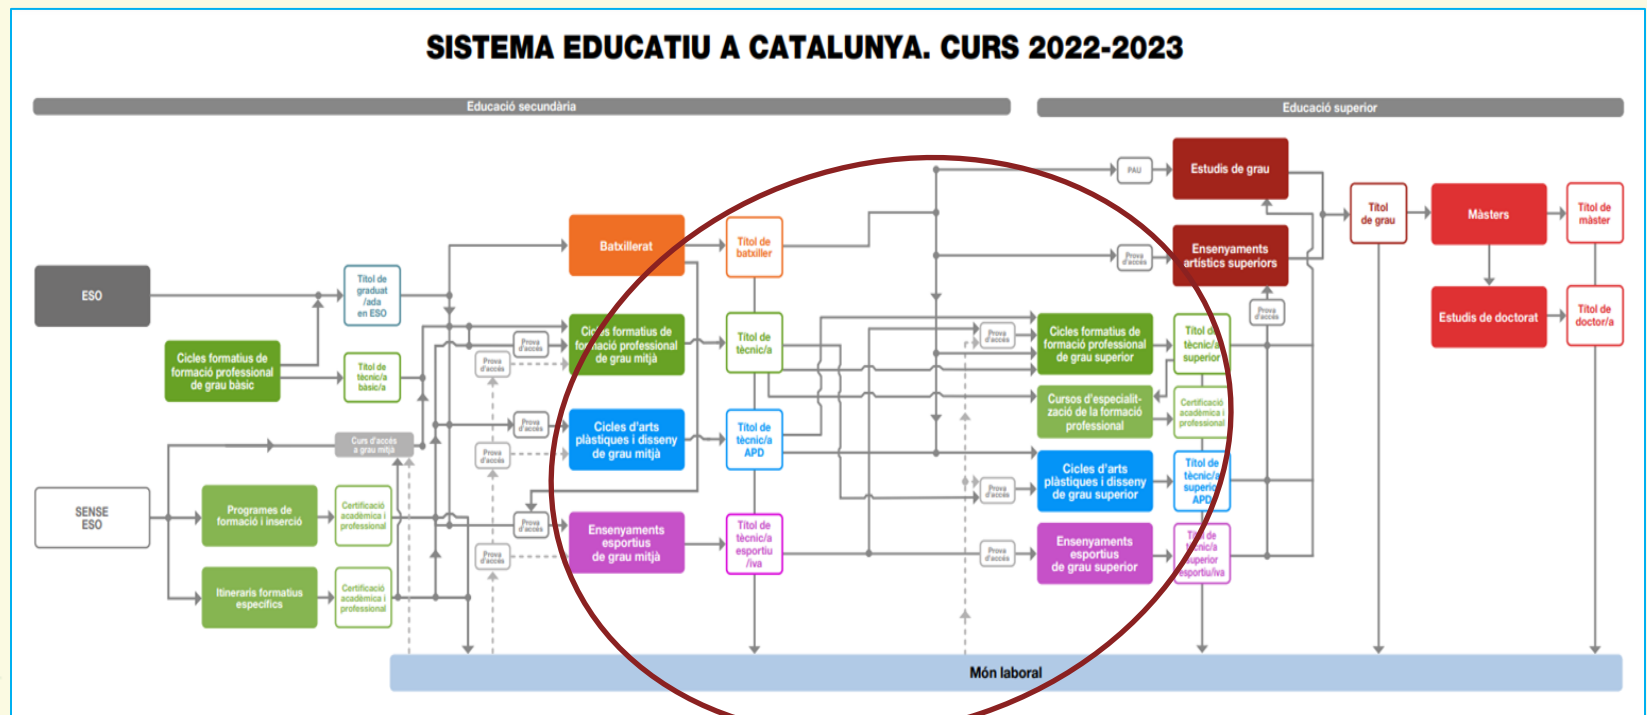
SISTEMA EDUCATIU A CATALUNYA. CURS 2022-2023

Educació secundària

Educació superior

ESO

Títol de graduat /ada en ESO

Cicles formatius de formació professional de grau bàsic

Títol de tècnic/a bàsic/a

Curs d'accés a grau mitjà

SENSE ESO

Programes de formació i inserció

Certificació acadèmica i professional

Itineraris formatius específics

Certificació acadèmica i professional

Prova d'accés

Prova d'accés

Prova d'accés

Prova d'accés

Prova d'accés

Prova d'accés

Prova d'accés

Batxillerat

Cicles formatius de formació professional de grau mitjà

Cicles d'arts plàstiques i disseny de grau mitjà

Ensenyaments esportius de grau mitjà

Títol de batxiller

Títol de tècnic/a

Títol de tècnic/a APD

Títol de tècnic/a esportiu /iva

PAU

Prova d'accés

Prova d'accés

Prova d'accés

Prova d'accés

Prova d'accés

Estudis de grau

Ensenyaments artístics superiors

Cicles formatius de formació professional de grau superior

Cursos d'especialització de la formació professional

Cicles d'arts plàstiques i disseny de grau superior

Ensenyaments esportius de grau superior

Títol de tècnic/a superior

Certificació acadèmica i professional

Títol de tècnic/a superior APD

Títol de tècnic/a superior esportiu/iva

Títol de grau

Màsters

Títol de màster

Estudis de doctorat

Títol de doctor/a

Món laboral